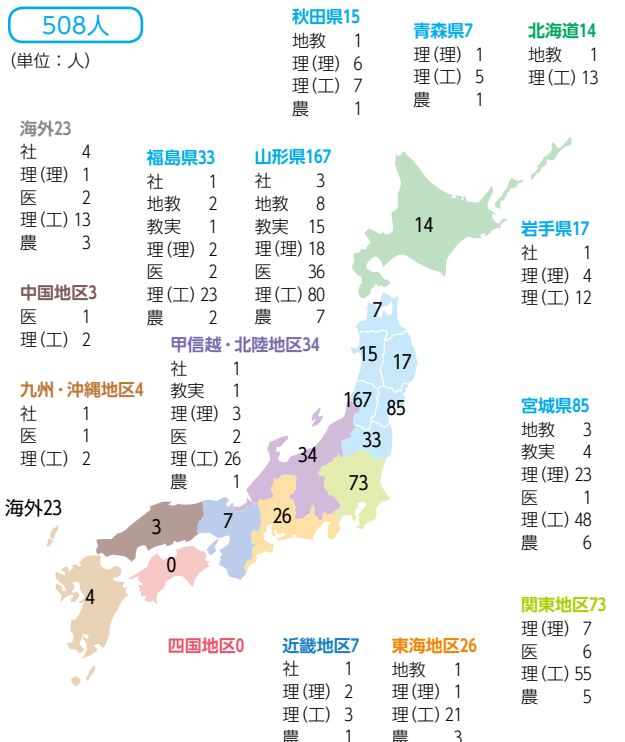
508人

(単位：人)

秋田県15
地教 1
理(理) 6
理(工) 7
農 1

青森県7
理(理) 1
理(工) 5
農 1

北海道14
地教 1
理(工) 13

海外23
社 4
理(理) 1
医 2
理(工) 13
農 3

福島県33
社 1
地教 2
教実 1
理(理) 2
医 2
理(工) 23
農 2

山形県167
社 3
地教 8
教実 15
理(理) 18
医 36
理(工) 80
農 7

岩手県17
社 1
理(理) 4
理(工) 12

中国地区3
医 1
理(工) 2

甲信越・北陸地区34
社 1
教実 1
理(理) 3
医 2
理(工) 26
農 1

九州・沖縄地区4
社 1
医 1
理(工) 2

宮城県85
地教 3
教実 4
理(理) 23
医 1
理(工) 48
農 6

14
7
15
17
167
85
33
34
73
3
7
26
0
4

海外23

関東地区73
理(理) 7
医 6
理(工) 55
農 5

四国地区0

近畿地区7
社 1
理(理) 2
理(工) 3
農 1

東海地区26
地教 1
理(理) 1
理(工) 21
農 3